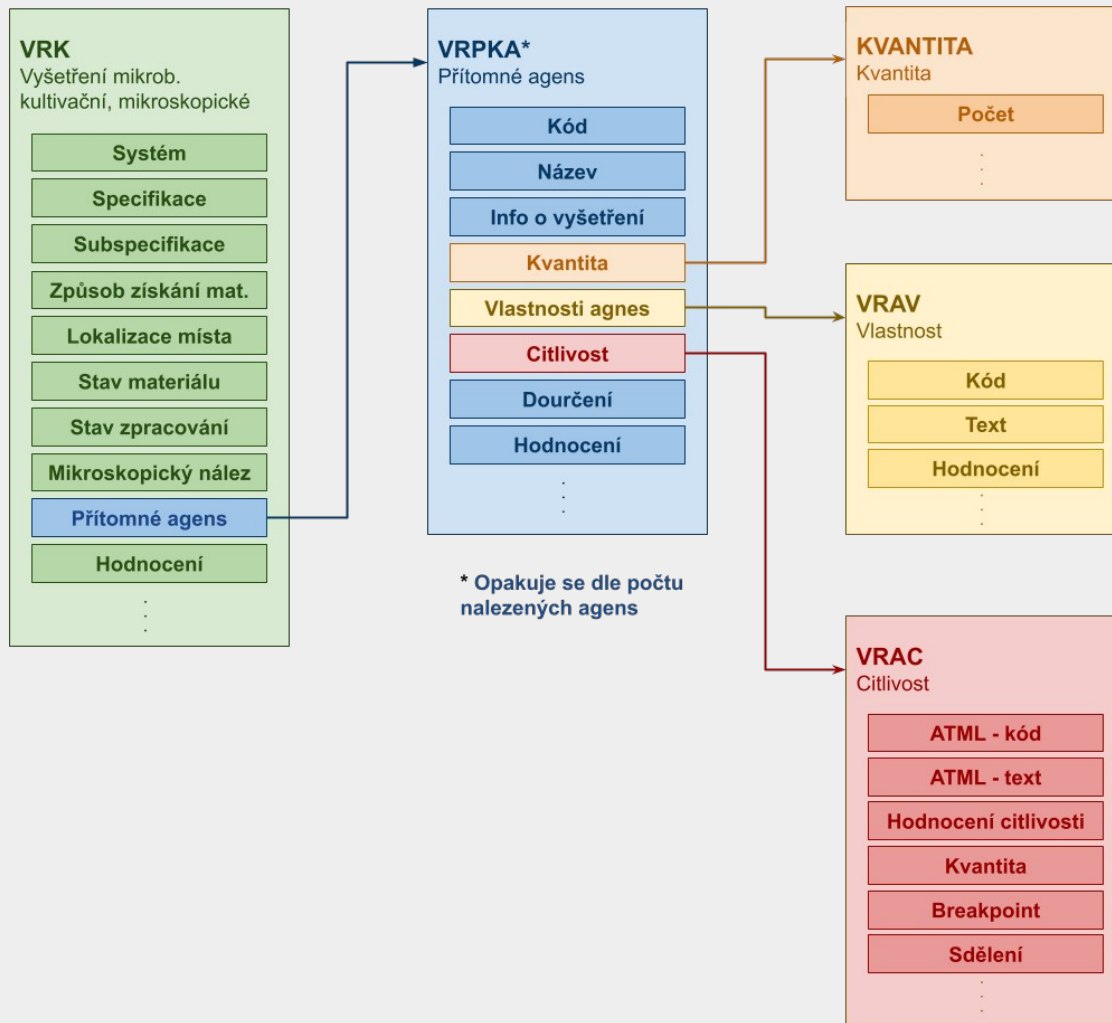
VRK
Vyšetření mikrob. kultivační, mikroskopické

Systém
Specifikace
Subspecifikace
Způsob získání mat.
Lokalizace místa
Stav materiálu
Stav zpracování
Mikroskopický nález
Přítomné agens
Hodnocení
⋮

VRPKA*
Přítomné agens

Kód
Název
Info o vyšetření
Kvantita
Vlastnosti agnes
Citlivost
Dourčení
Hodnocení
⋮

* Opakuje se dle počtu nalezených agens

KVANTITA
Kvantita

Počet
⋮

VRAV
Vlastnost

Kód
Text
Hodnocení
⋮

VRAC
Citlivost

ATML - kód
ATML - text
Hodnocení citlivosti
Kvantita
Breakpoint
Sdělení
⋮